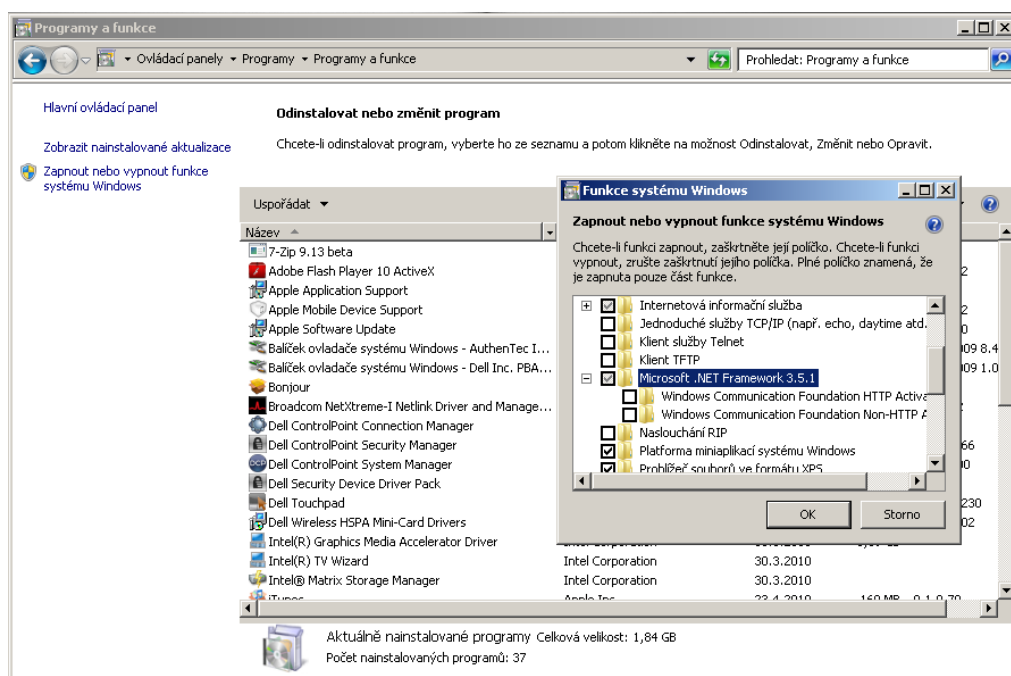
Programy a funkce

Ovládací panely ▸ Programy ▸ Programy a funkce

Prohledat: Programy a funkce

Hlavní ovládací panel

Zobrazit nainstalované aktualizace

Zapnout nebo vypnout funkce systému Windows

Odinstalovat nebo změnit program

Chcete-li odinstalovat program, vyberte ho ze seznamu a potom klikněte na možnost Odinstalovat, Změnit nebo Opravit.

Uspořádat ▾

Název

7-Zip 9.13 beta
Adobe Flash Player 10 ActiveX
Apple Application Support
Apple Mobile Device Support
Apple Software Update
Balíček ovladače systému Windows - AuthenTec I...
Balíček ovladače systému Windows - Dell Inc. PBA...
Bonjour
Broadcom NetXtreme-I Netlink Driver and Manage...
Dell ControlPoint Connection Manager
Dell ControlPoint Security Manager
Dell ControlPoint System Manager
Dell Security Device Driver Pack
Dell Touchpad
Dell Wireless HSPA Mini-Card Drivers
Intel(R) Graphics Media Accelerator Driver
Intel(R) TV Wizard
Intel® Matrix Storage Manager
iTunes

| | | | |
|---|---|---|---|
| Intel(R) TV Wizard | Intel Corporation | 30.3.2010 | |
| Intel® Matrix Storage Manager | Intel Corporation | 30.3.2010 | |
| iTunes | Apple Inc. | 23.4.2010 | 160 MB 9.1.0.79 |

2
2
0
009 8.4
09 1.0
66
0
230
02

Funkce systému Windows

Zapnout nebo vypnout funkce systému Windows

Chcete-li funkci zapnout, zaškrtněte její políčko. Chcete-li funkci vypnout, zrušte zaškrtnutí jejího políčka. Plné políčko znamená, že je zapnuta pouze část funkce.

Internetová informační služba
Jednoduché služby TCP/IP (např. echo, daytime atd.
Klient služby Telnet
Klient TFTP
Microsoft .NET Framework 3.5.1
Windows Communication Foundation HTTP Activa
Windows Communication Foundation Non-HTTP A
Naslouchání RIP
Platforma miniaplikací systému Windows
Prohlížeč souborů ve formátu XPS

OK
Storno

Aktuálně nainstalované programy Celková velikost: 1,84 GB
Počet nainstalovaných programů: 37